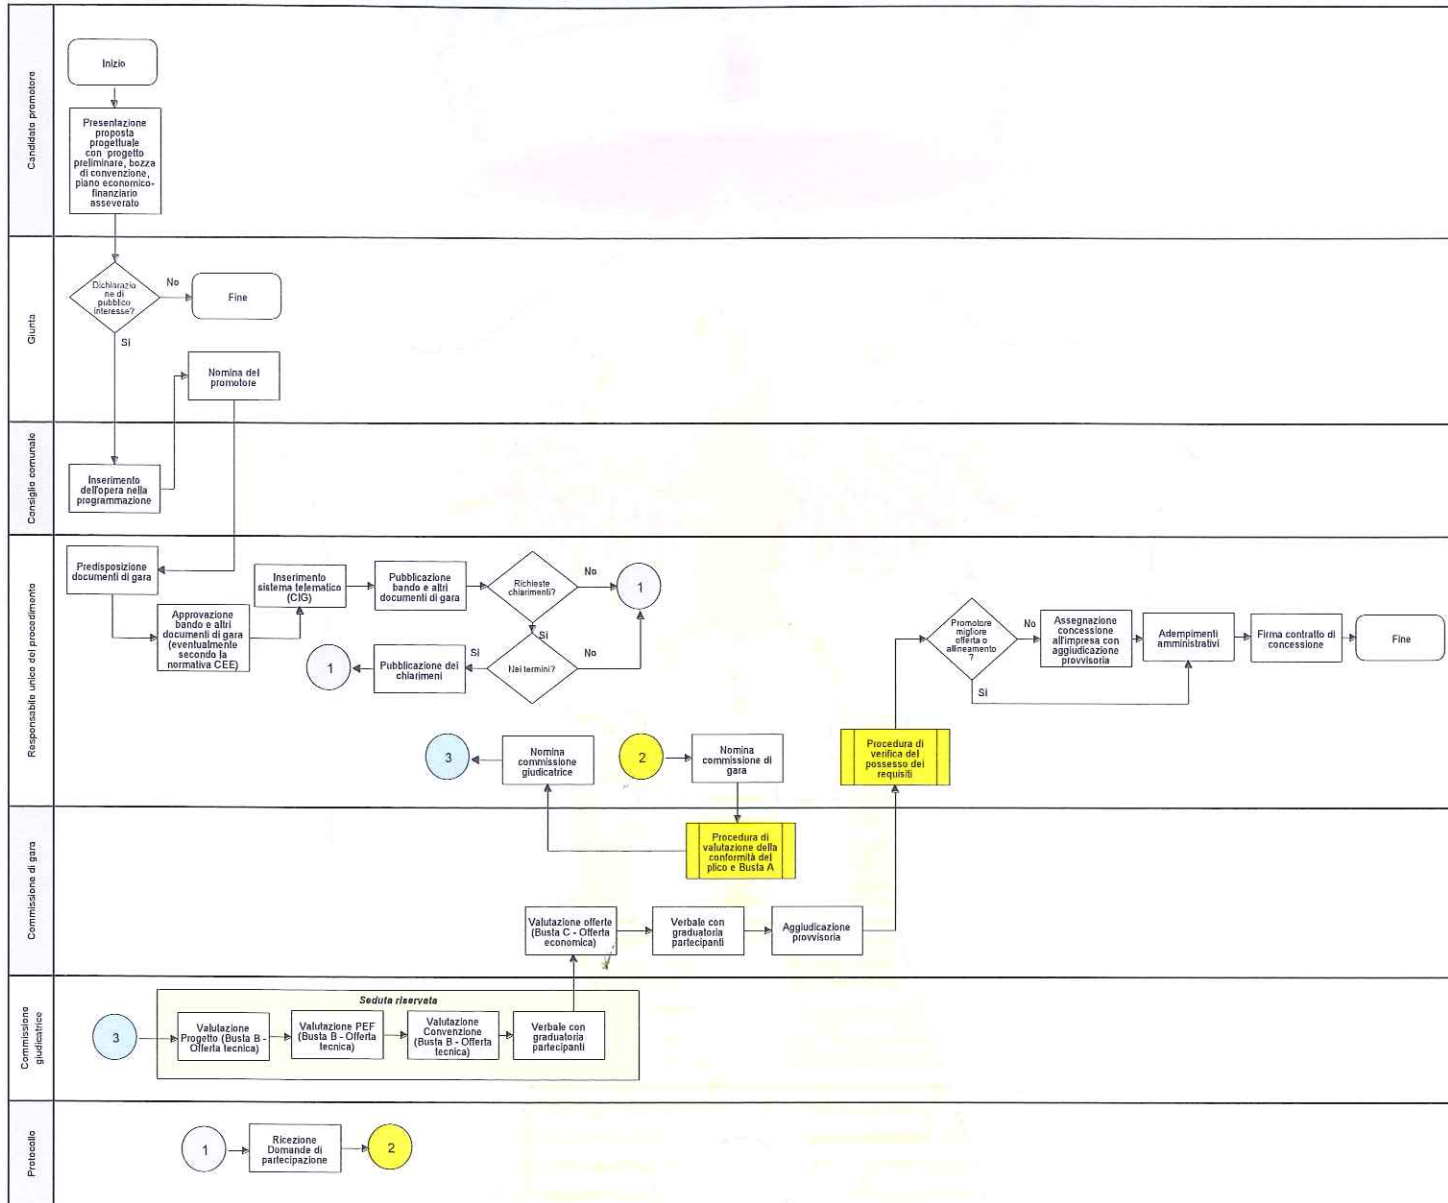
Candidato promotore

Inizio

Presentazione proposta progettuale con progetto preliminare, bozza di convenzione, piano economico-finanziario asseverato

Giunta

Dichiarazione di pubblico interesse?

No

Fine

Si

Nomina del promotore

Consiglio comunale

Inserimento dell'opera nella programmazione

Responsabile unico del procedimento

Predisposizione documenti di gara

Approvazione bando e altri documenti di gara (eventualmente secondo la normativa CEE)

Inserimento sistema telematico (CIG)

Pubblicazione bando e altri documenti di gara

Richieste chiarimenti?

No

1

Si

Nei termini?

No

Si

Pubblicazione dei chiarimenti

1

Promotore migliore offerta o allineamento ?

No

Assegnazione concessione all'impresa con aggiudicazione provvisoria

Adempimenti amministrativi

Firma contratto di concessione

Fine

Si

3

Nomina commissione giudicatrice

2

Nomina commissione di gara

Procedura di verifica del possesso dei requisiti

Commissione di gara

Procedura di valutazione della conformità del plico e Busta A

Valutazione offerte (Busta C - Offerta economica)

Verbale con graduatoria partecipanti

Aggiudicazione provvisoria

Commissione giudicatrice

Seduta riservata

3

Valutazione Progetto (Busta B - Offerta tecnica)

Valutazione PEF (Busta B - Offerta tecnica)

Valutazione Convenzione (Busta B - Offerta tecnica)

Verbale con graduatoria partecipanti

Protocollo

1

Ricezione Domande di partecipazione

2